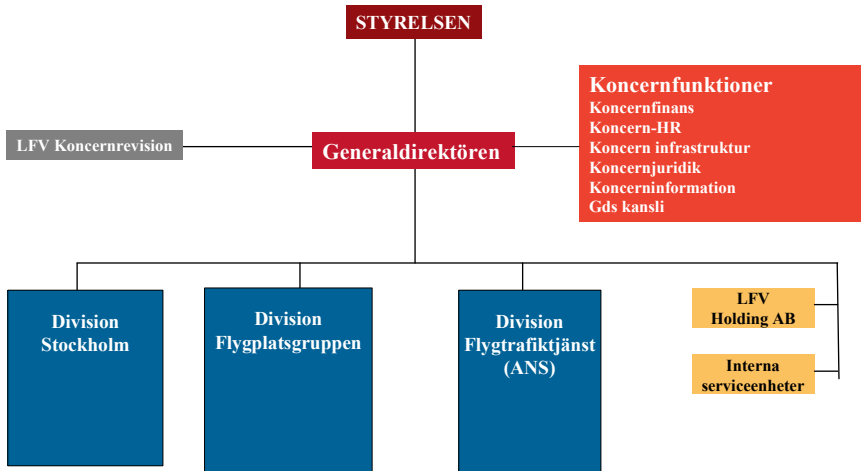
STYRELSEN

LFV Koncernrevision

Generaldirektören

Koncernfunktioner
Koncernfinans
Koncern-HR
Koncern infrastruktur
Koncernjuridik
Koncerninformation
Gds kansli

Division Stockholm

Division Flygplatsgruppen

Division Flygtrafiktjänst (ANS)

LFV Holding AB

Interna serviceenheter